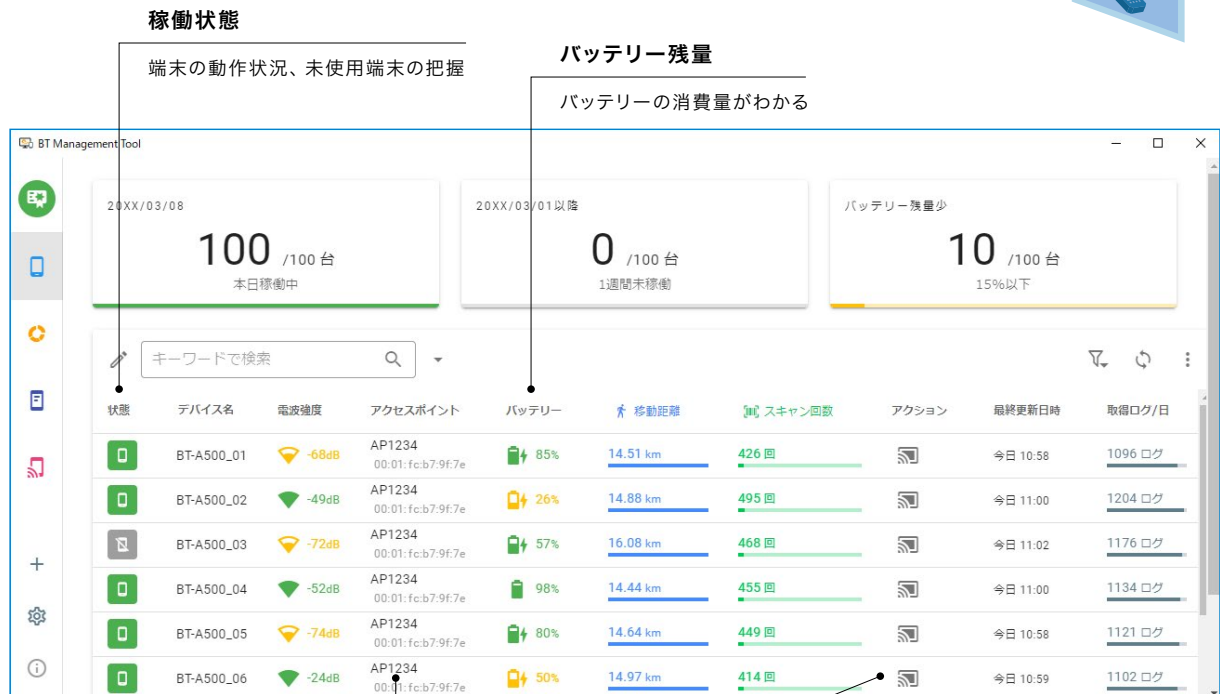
稼働状態

端末の動作状況、未使用端末の把握

バッテリー残量

バッテリーの消費量がわかる

BT Management Tool

20XX/03/08
100 /100 台
本日稼働中

20XX/03/01以降
0 /100 台
1週間未稼働

バッテリー残量少
10 /100 台
15%以下

キーワードで検索

| 状態 | デバイス名 | 電波強度 | アクセスポイント | バッテリー | 移動距離 | スキャン回数 | アクション | 最終更新日時 | 取得ログ/日 |
|---|---|---|---|---|---|---|---|---|---|
| | BT-A500_01 | -68dB | AP1234 00:01:fc:b7:9f:7e | 85% | 14.51 km | 426 回 | | 今日 10:58 | 1096 ログ |
| | BT-A500_02 | -49dB | AP1234 00:01:fc:b7:9f:7e | 26% | 14.88 km | 495 回 | | 今日 11:00 | 1204 ログ |
| | BT-A500_03 | -72dB | AP1234 00:01:fc:b7:9f:7e | 57% | 16.08 km | 468 回 | | 今日 11:02 | 1176 ログ |
| | BT-A500_04 | -52dB | AP1234 00:01:fc:b7:9f:7e | 98% | 14.44 km | 455 回 | | 今日 11:00 | 1134 ログ |
| | BT-A500_05 | -74dB | AP1234 00:01:fc:b7:9f:7e | 80% | 14.64 km | 449 回 | | 今日 10:58 | 1121 ログ |
| | BT-A500_06 | -24dB | AP1234 00:01:fc:b7:9f:7e | 50% | 14.97 km | 414 回 | | 今日 10:59 | 1102 ログ |